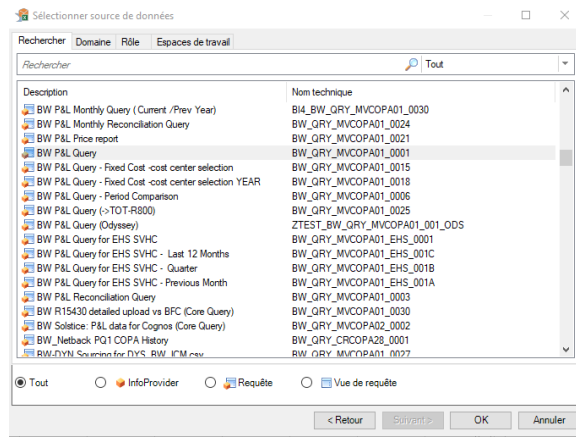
Sélectionner source de données

Rechercher | Domaine | Rôle | Espaces de travail

Rechercher | Tout

| Description | Nom technique |
|---|---|
| BW P&L Monthly Query ( Current /Prev Year) | BI4_BW_QRY_MVCOPA01_0030 |
| BW P&L Monthly Reconciliation Query | BW_QRY_MVCOPA01_0024 |
| BW P&L Price report | BW_QRY_MVCOPA01_0021 |
| BW P&L Query | BW_QRY_MVCOPA01_0001 |
| BW P&L Query - Fixed Cost -cost center selection | BW_QRY_MVCOPA01_0015 |
| BW P&L Query - Fixed Cost -cost center selection YEAR | BW_QRY_MVCOPA01_0018 |
| BW P&L Query - Period Comparison | BW_QRY_MVCOPA01_0006 |
| BW P&L Query (->TOT-R800) | BW_QRY_MVCOPA01_0025 |
| BW P&L Query (Odyssey) | ZTEST_BW_QRY_MVCOPA01_001_ODS |
| BW P&L Query for EHS SVHC | BW_QRY_MVCOPA01_EHS_0001 |
| BW P&L Query for EHS SVHC - Last 12 Months | BW_QRY_MVCOPA01_EHS_001C |
| BW P&L Query for EHS SVHC - Quarter | BW_QRY_MVCOPA01_EHS_001B |
| BW P&L Query for EHS SVHC - Previous Month | BW_QRY_MVCOPA01_EHS_001A |
| BW P&L Reconciliation Query | BW_QRY_MVCOPA01_0003 |
| BW R15430 detailed upload vs BFC (Core Query) | BW_QRY_MVCOPA01_0019 |
| BW Solstice: P&L data for Cognos (Core Query) | BW_QRY_MVCOPA02_0002 |
| BW_Netback PQ1 COPA History | BW_QRY_CRCOPA28_0001 |
| BW-DYN Sourcing for DYS_BW_ICM csv | BW_QRY_MVCOPA01_0027 |

Tout | InfoProvider | Requête | Vue de requête

< Retour | Suivant > | OK | Annuler